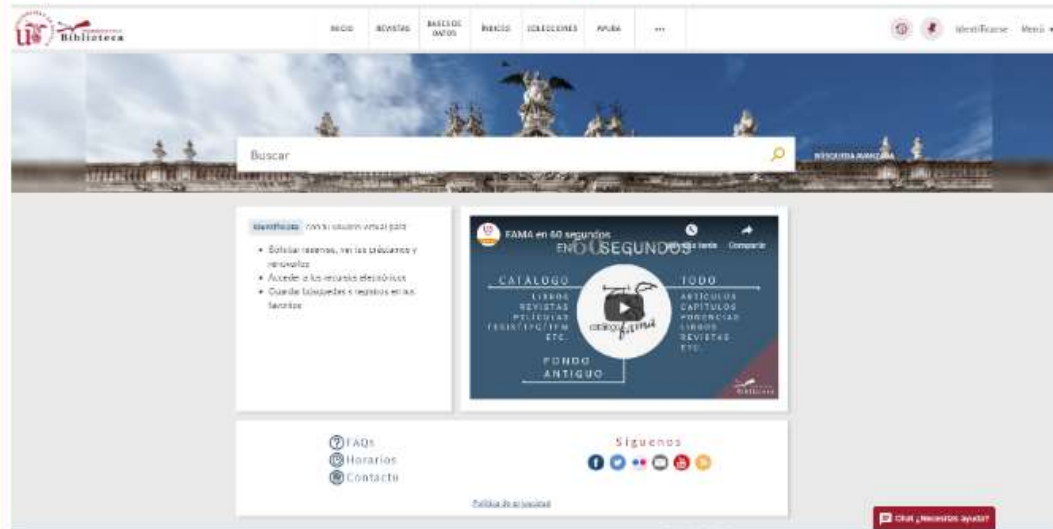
Biblioteca

INICIO REVISTAS BASES DE DATOS ÍNDICES COLECCIONES AYUDA ...

Identificarse Menú

Buscar

BÚSQUEDA AVANZADA

Identifícate con tu usuario virtual para:

• Solicitar reservas, ver tus préstamos y renovarlos
• Acceder a los recursos electrónicos
• Guardar búsquedas y registros en tus favoritos

FAMA en 60 segundos

Ver más tarde Compartir

EN 60 SEGUNDOS

CATÁLOGO
LIBROS
REVISTAS
PELÍCULAS
TESIS/TFG/TFM
ETC.

TODO
ARTÍCULOS
CAPÍTULOS
PONENCIAS
LIBROS
REVISTAS
ETC.

catálogo fama

FONDO ANTIGUO

Biblioteca

FAQs
Horarios
Contacto

Síguenos

Política de privacidad

Chat ¿Necesitas ayuda?